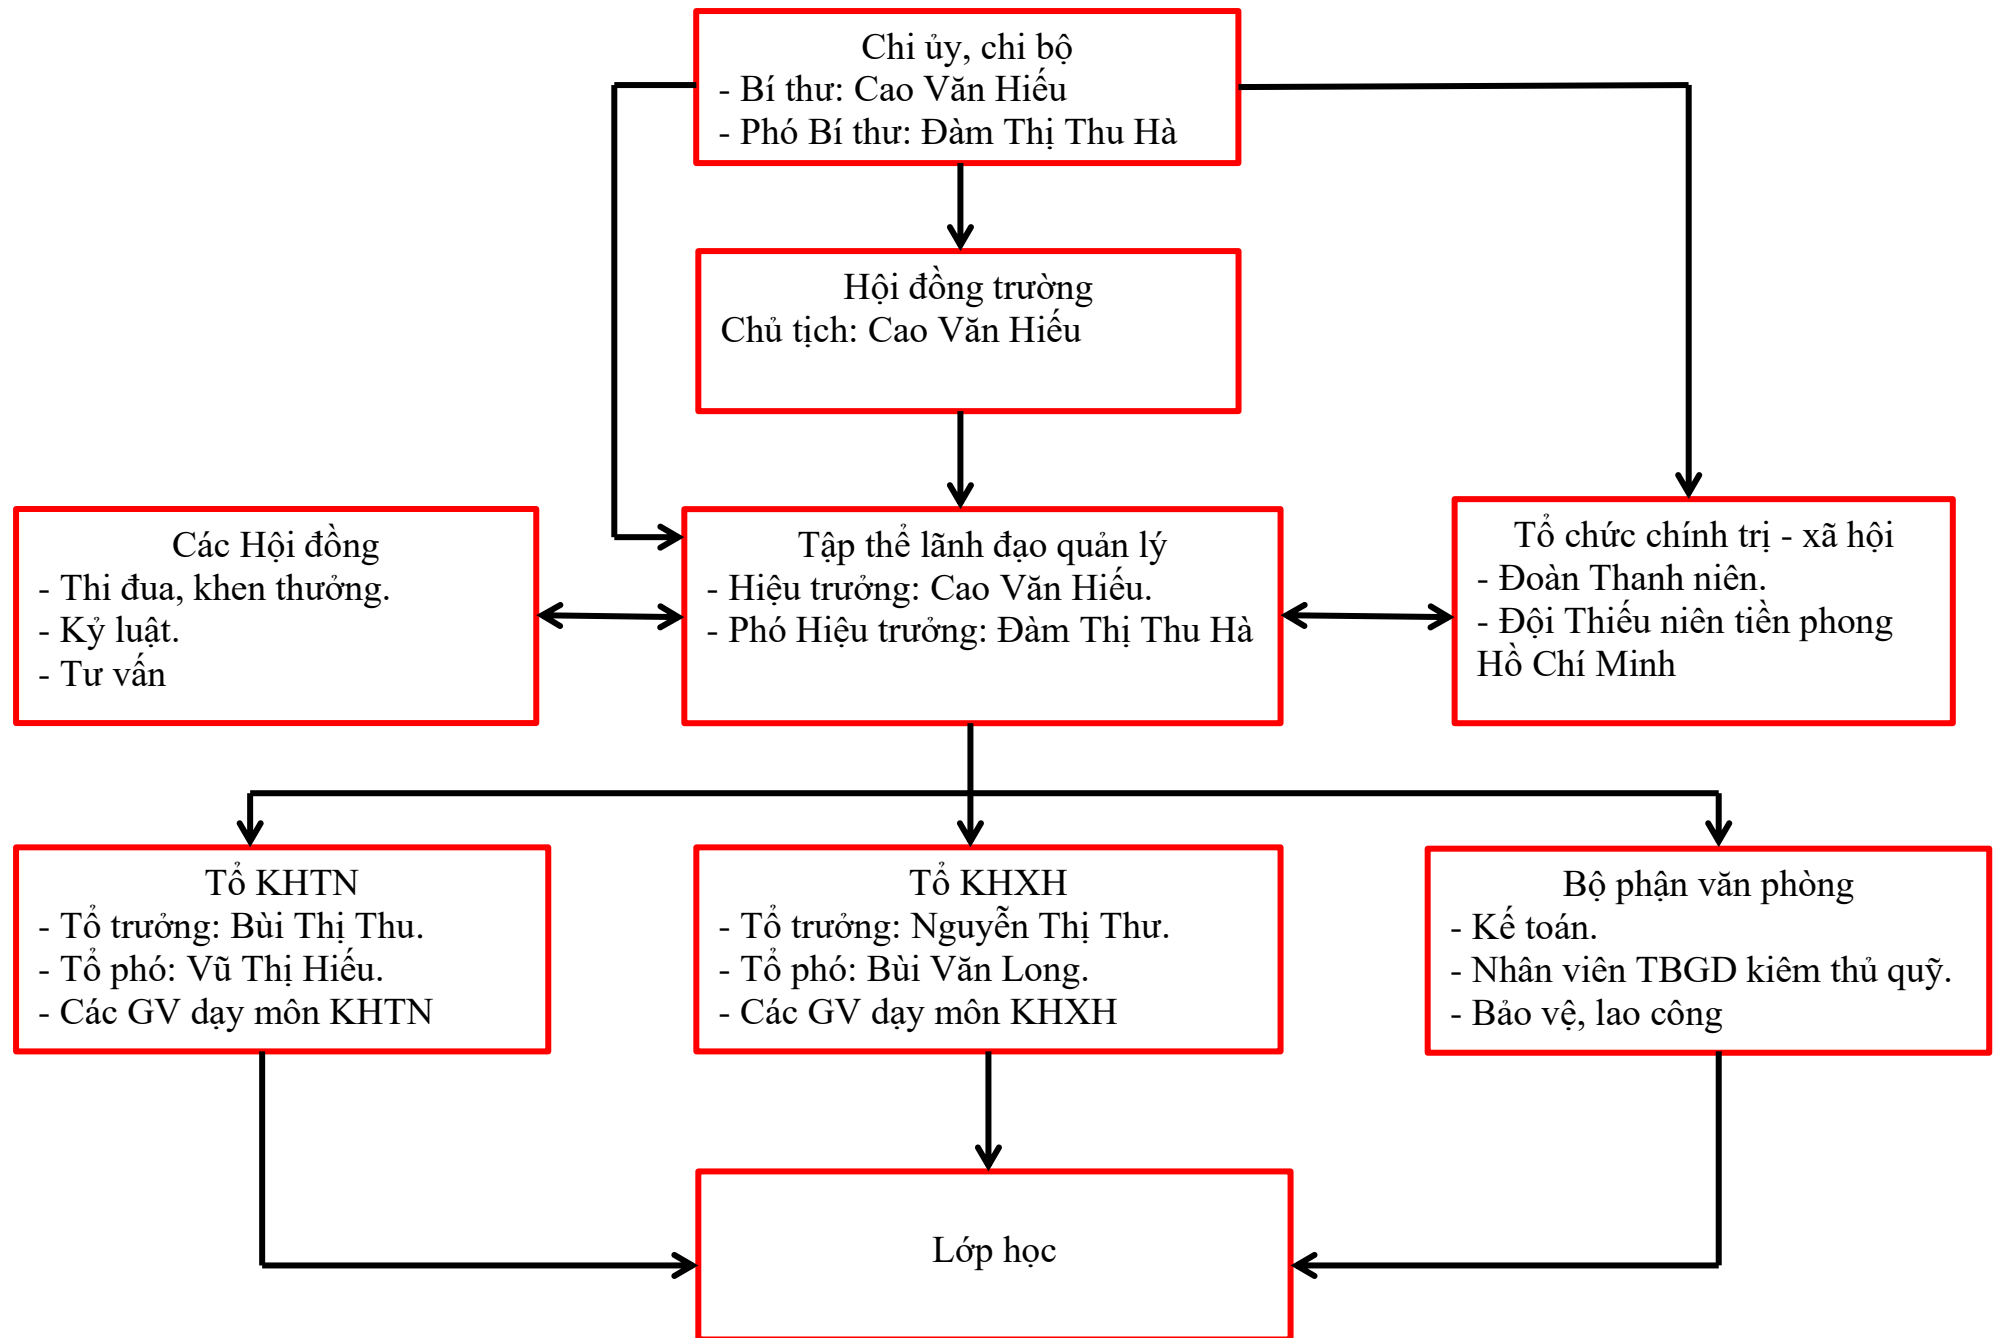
Chi ủy, chi bộ
- Bí thư: Cao Văn Hiếu
- Phó Bí thư: Đàm Thị Thu Hà

Hội đồng trường
Chủ tịch: Cao Văn Hiếu

Các Hội đồng
- Thi đua, khen thưởng.
- Kỷ luật.
- Tư vấn

Tập thể lãnh đạo quản lý
- Hiệu trưởng: Cao Văn Hiếu.
- Phó Hiệu trưởng: Đàm Thị Thu Hà

Tổ chức chính trị - xã hội
- Đoàn Thanh niên.
- Đội Thiếu niên tiền phong Hồ Chí Minh

Tổ KHTN
- Tổ trưởng: Bùi Thị Thu.
- Tổ phó: Vũ Thị Hiếu.
- Các GV dạy môn KHTN

Tổ KHXH
- Tổ trưởng: Nguyễn Thị Thư.
- Tổ phó: Bùi Văn Long.
- Các GV dạy môn KHXH

Bộ phận văn phòng
- Kế toán.
- Nhân viên TBGD kiêm thủ quỹ.
- Bảo vệ, lao công

Lớp học